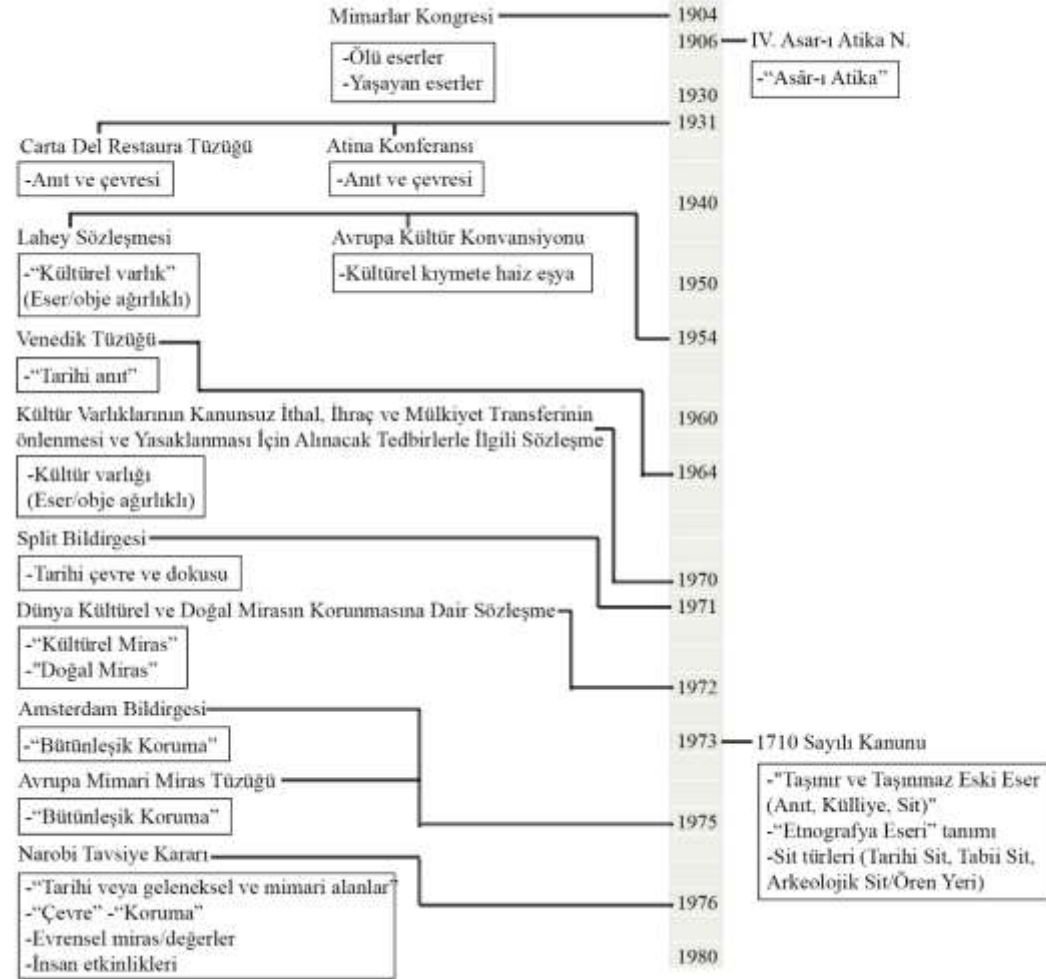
Mimarlar Kongresi

-Ölü eserler
-Yaşayan eserler

1904
1906 IV. Asar-ı Atika N.
-"Asâr-ı Atika"
1930
1931

Carta Del Restaura Tüzüğü
-Anıt ve çevresi

Atina Konferansı
-Anıt ve çevresi

1940

Lahey Sözleşmesi
-"Kültürel varlık" (Eser/obje ağırlıklı)

Avrupa Kültür Konvansiyonu
-Kültürel kıymete haiz eşya

1950
1954

Venedik Tüzüğü
-"Tarihi anıt"

Kültür Varlıklarının Kanunsuz İthal, İhraç ve Mülkiyet Transferinin önlenmesi ve Yasaklanması İçin Alınacak Tedbirlerle İlgili Sözleşme
-Kültür varlığı (Eser/obje ağırlıklı)

1960
1964

Split Bildirgesi
-Tarihi çevre ve dokusu

1970
1971

Dünya Kültürel ve Doğal Mirasın Korunmasına Dair Sözleşme
-"Kültürel Miras"
-"Doğal Miras"

1972

Amsterdam Bildirgesi
-"Bütünleşik Koruma"

1973 1710 Sayılı Kanunu
-"Taşınır ve Taşınmaz Eski Eser (Anıt, Külliye, Sit)"
-"Etnografya Eseri" tanımı
-Sit türleri (Tarihi Sit, Tabii Sit, Arkeolojik Sit/Ören Yeri)

Avrupa Mimari Miras Tüzüğü
-"Bütünleşik Koruma"

1975

Narobi Tavsiye Kararı
-"Tarihi veya geleneksel ve mimari alanlar"
-"Çevre" -"Koruma"
-Evrensel miras/değerler
-İnsan etkinlikleri

1976
1980